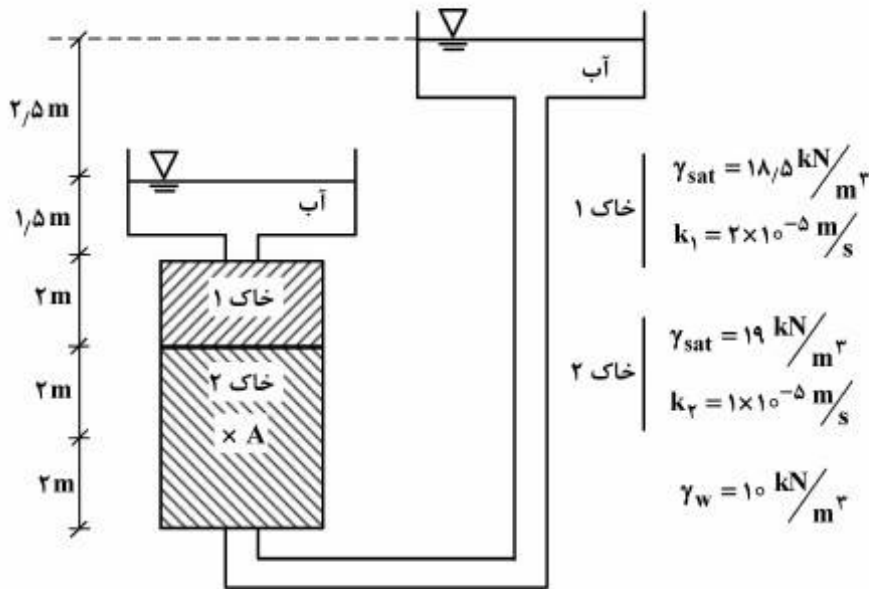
آب

۲/۵ m

آب

۱/۵ m

۲ m

خاک ۱

۲ m

خاک ۲

× A

۲ m

خاک ۱
$\gamma_{sat} = ۱۸/۵ \, kN/m^۳$
$k_۱ = ۲\times۱۰^{-۵} \, m/s$

خاک ۲
$\gamma_{sat} = ۱۹ \, kN/m^۳$
$k_۲ = ۱\times۱۰^{-۵} \, m/s$

$\gamma_w = ۱۰ \, kN/m^۳$